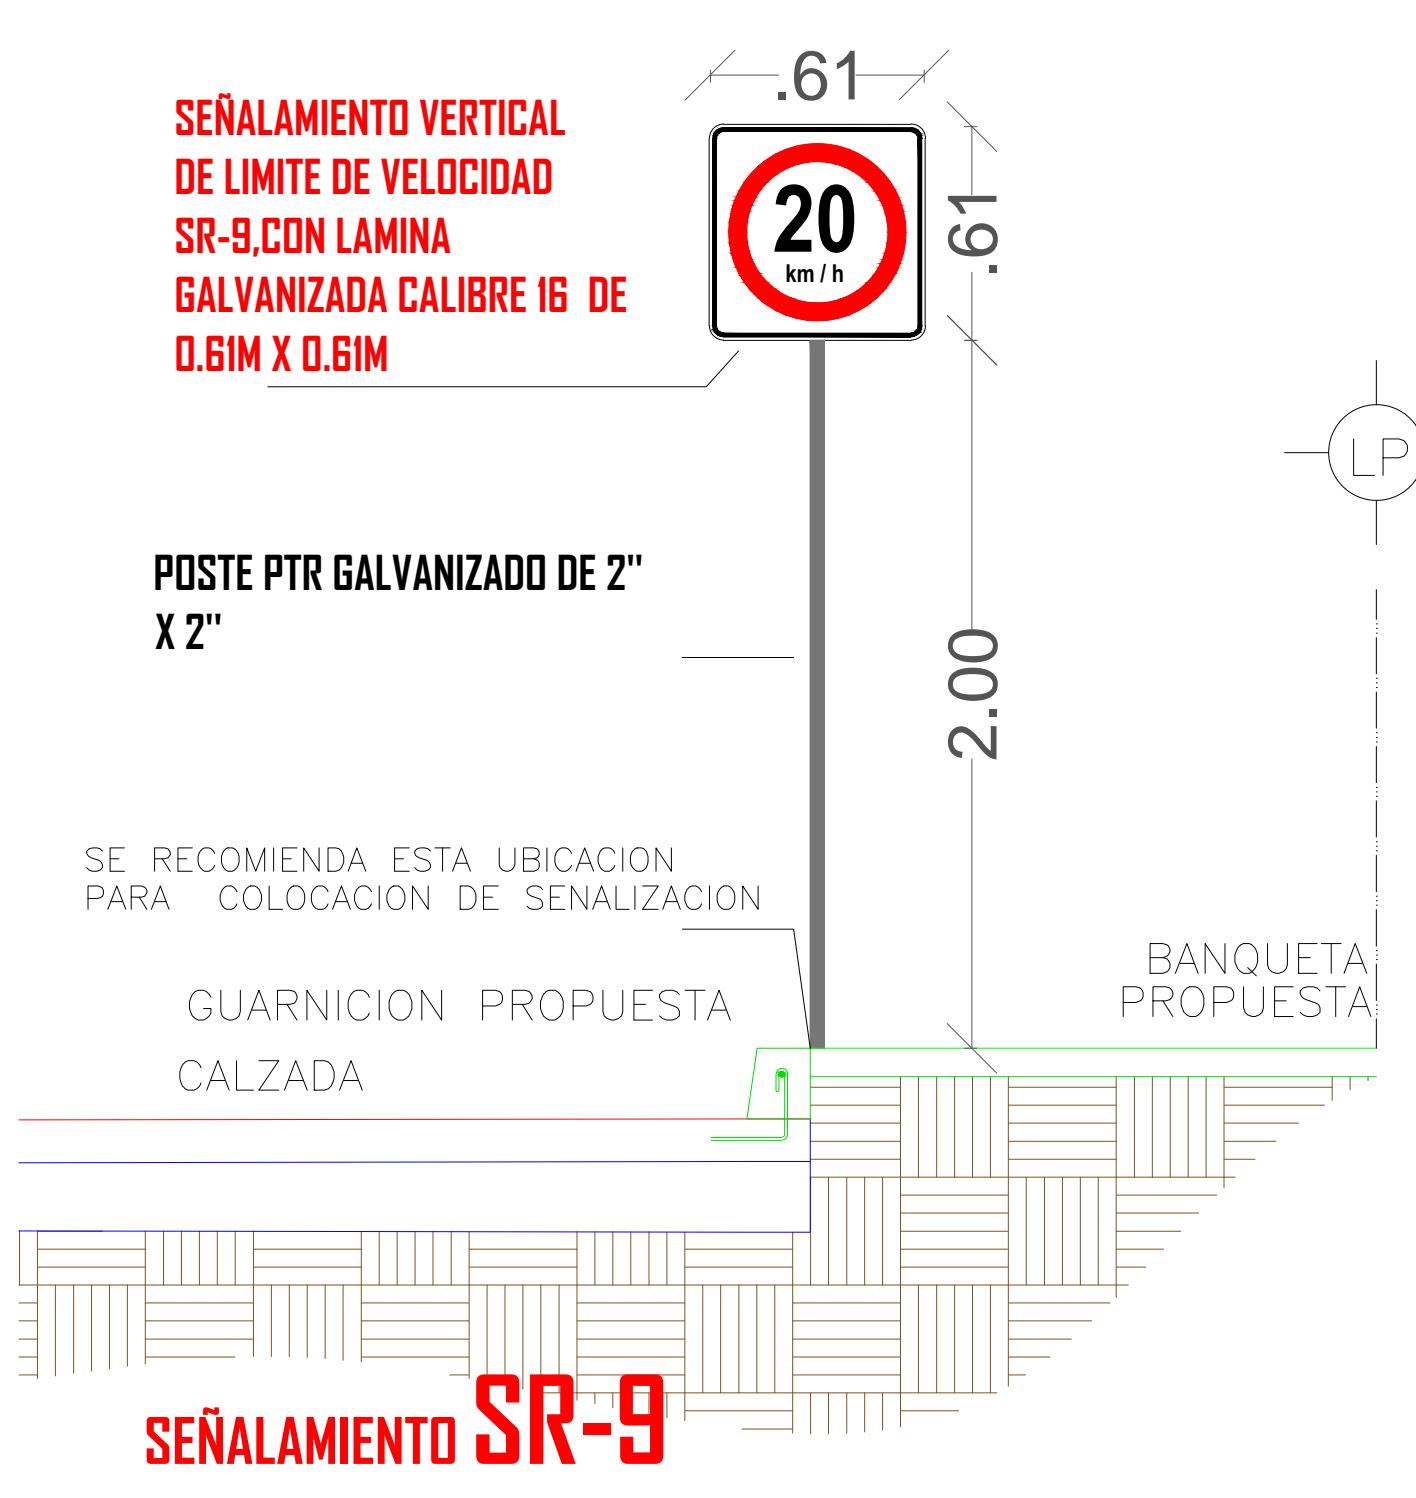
SEÑALAMIENTO VERTICAL DE LIMITE DE VELOCIDAD SR-9,CON LAMINA GALVANIZADA CALIBRE 16 DE 0.61M X 0.61M

.61

20
km / h

.61

LP

POSTE PTR GALVANIZADO DE 2" X 2"

2.00

SE RECOMIENDA ESTA UBICACION PARA COLOCACION DE SENALIZACION

BANQUETA PROPUESTA

GUARNICION PROPUESTA

CALZADA

SEÑALAMIENTO SR-9